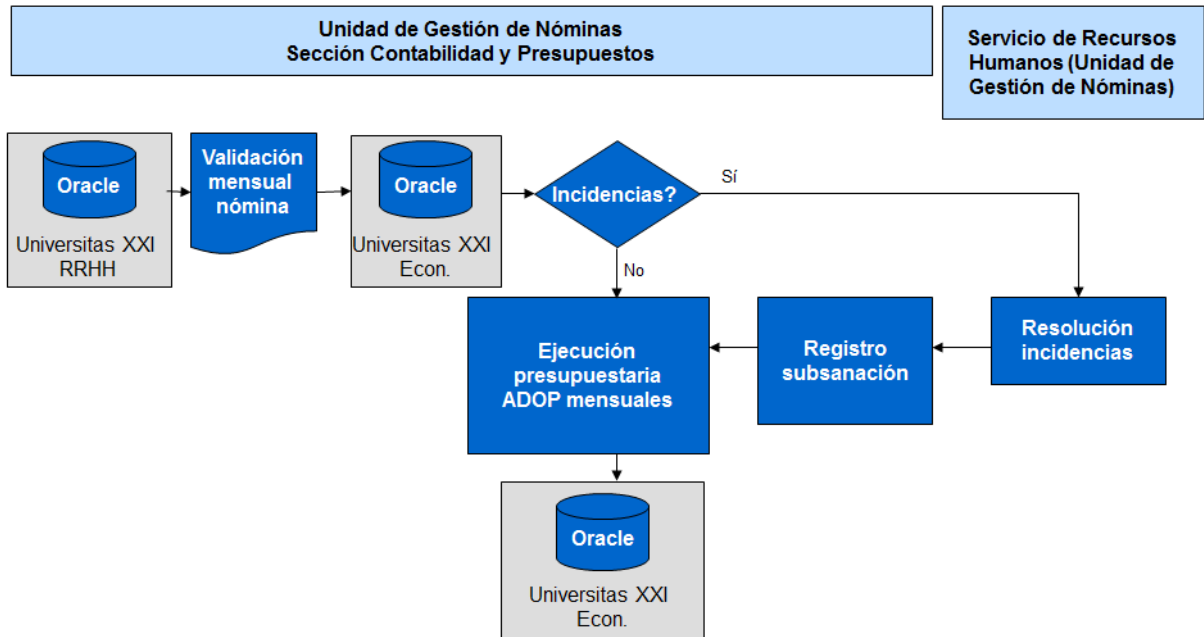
Unidad de Gestión de Nóminas
Sección Contabilidad y Presupuestos

Servicio de Recursos Humanos (Unidad de Gestión de Nóminas)

Oracle
Universitas XXI RRHH

Validación mensual nómina

Oracle
Universitas XXI Econ.

Incidencias?

Sí

No

Ejecución presupuestaria ADOP mensuales

Registro subsanación

Resolución incidencias

Oracle
Universitas XXI Econ.